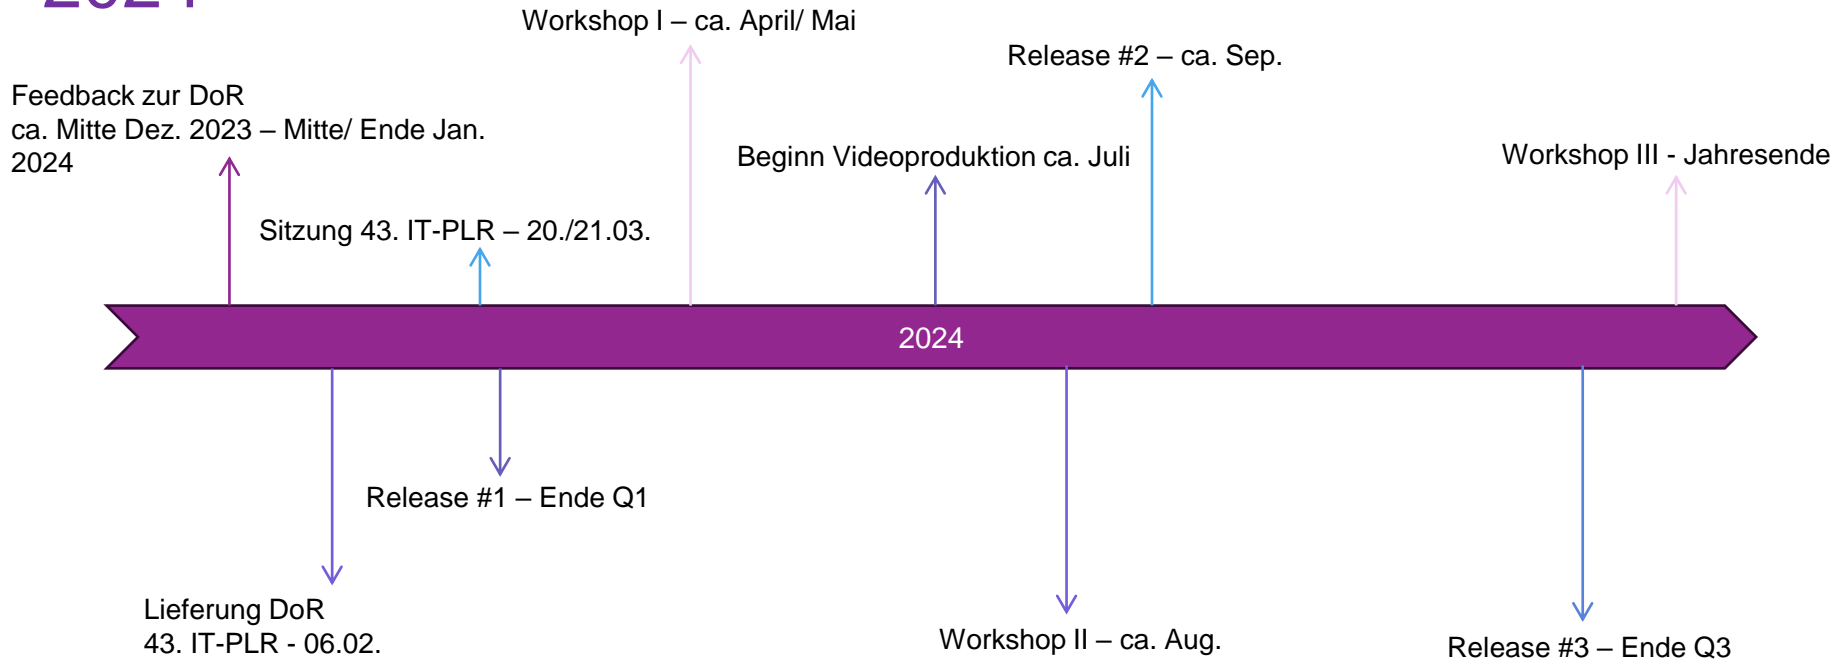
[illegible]

Workshop I – ca. April/ Mai

Release #2 – ca. Sep.

Feedback zur DoR
ca. Mitte Dez. 2023 – Mitte/ Ende Jan. 2024

Beginn Videoproduktion ca. Juli

Workshop III - Jahresende

Sitzung 43. IT-PLR – 20./21.03.

2024

Release #1 – Ende Q1

Lieferung DoR
43. IT-PLR - 06.02.

Workshop II – ca. Aug.

Release #3 – Ende Q3